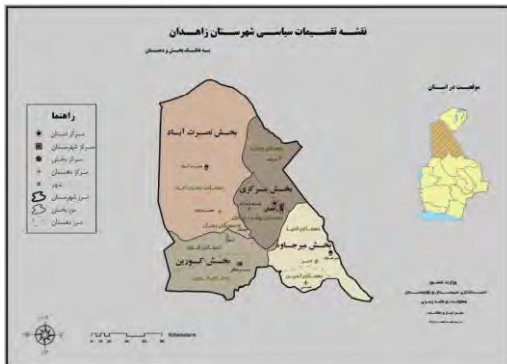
نقشه تقسیمات سیاسی شهرستان زاهدان

به تفکیک بخش و دهستان

راهنما
مرکز استان
مرکز شهرستان
مرکز بخش
مرکز دهستان
شهر
مرز شهرستان
مرز بخش
مرز دهستان

موقعیت در استان

بخش نصرت آباد
بخش مرکزی
بخش میرجاوه
بخش کورین

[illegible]

Kilometers

وزارت کشور
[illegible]